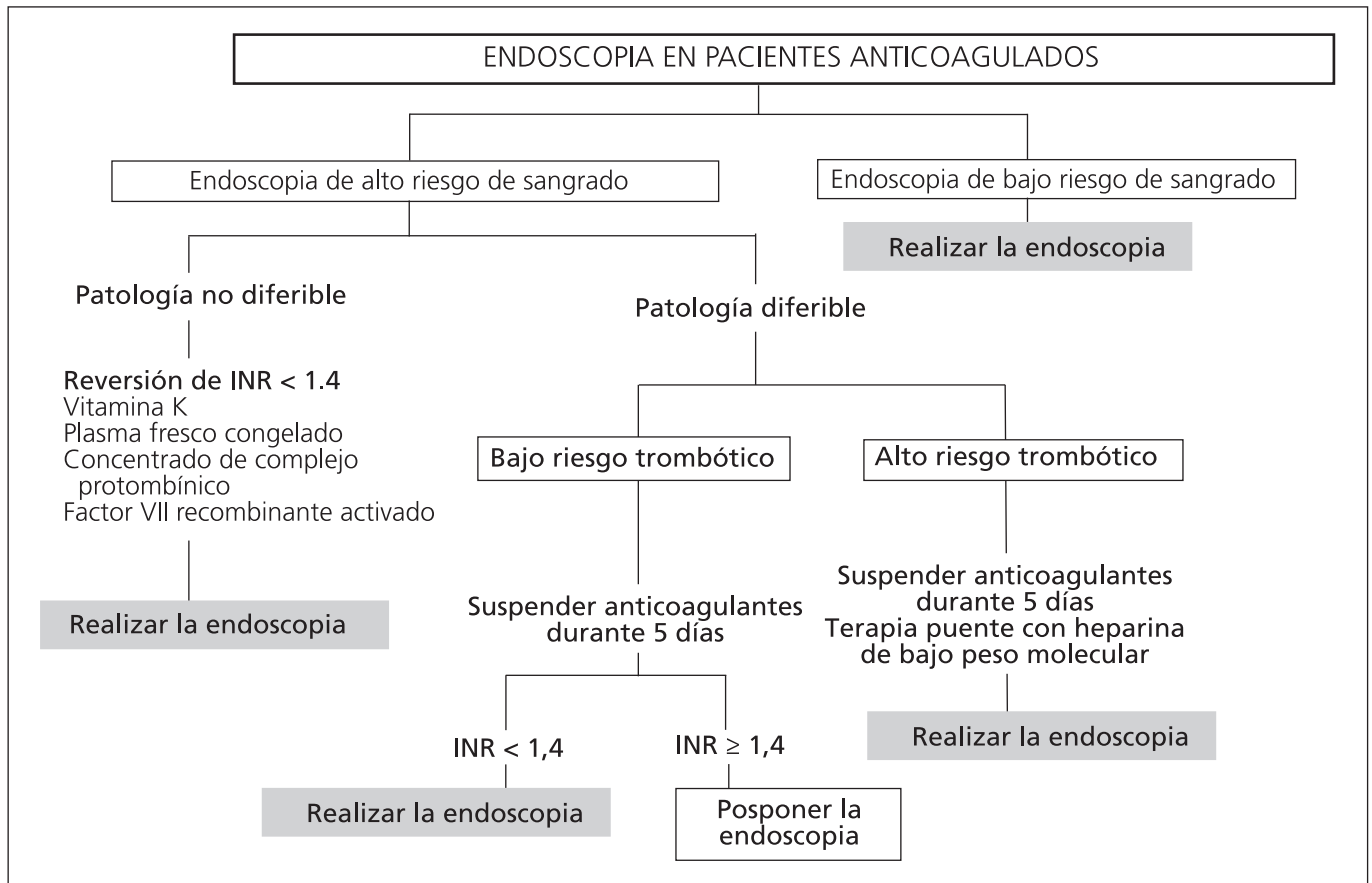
ENDOSCOPIA EN PACIENTES ANTICOAGULADOS

Endoscopia de alto riesgo de sangrado

Endoscopia de bajo riesgo de sangrado

Realizar la endoscopia

Patología no diferible

Reversión de INR < 1.4
Vitamina K
Plasma fresco congelado
Concentrado de complejo protombínico
Factor VII recombinante activado

Realizar la endoscopia

Patología diferible

Bajo riesgo trombótico

Suspender anticoagulantes durante 5 días

INR < 1,4

Realizar la endoscopia

INR $\geq$ 1,4

Posponer la endoscopia

Alto riesgo trombótico

Suspender anticoagulantes durante 5 días
Terapia puente con heparina de bajo peso molecular

Realizar la endoscopia